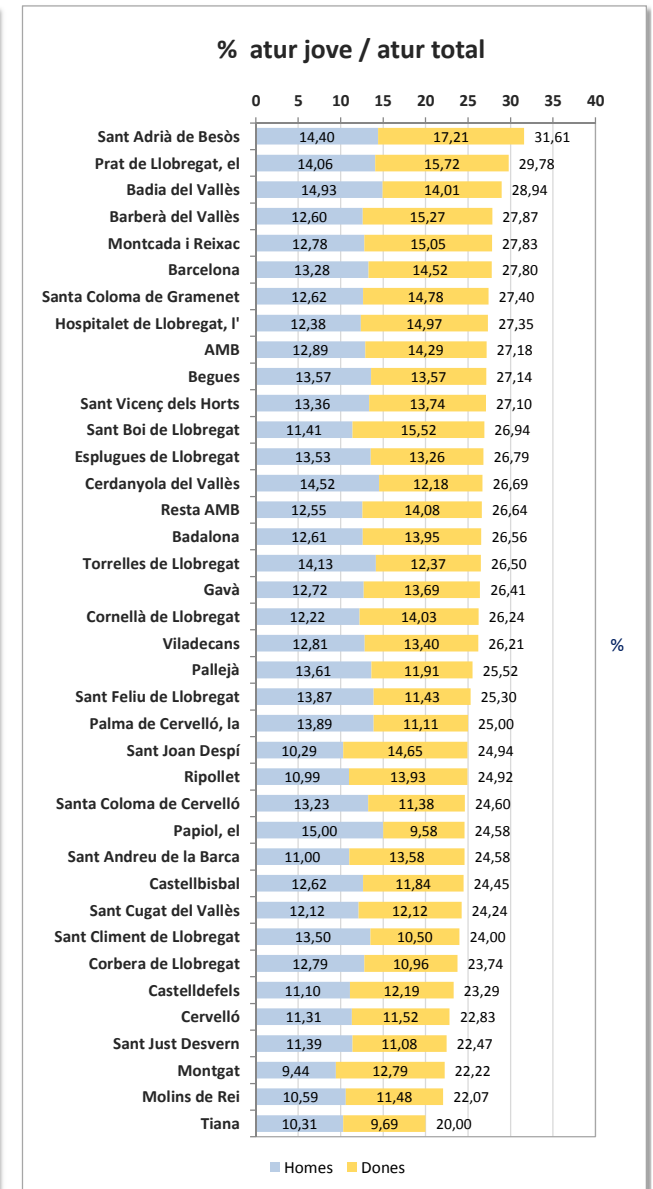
% atur jove / atur total

0 5 10 15 20 25 30 35 40

| | Homes | Dones | Total |
|---|---|---|---|
| Sant Adrià de Besòs | 14,40 | 17,21 | 31,61 |
| Prat de Llobregat, el | 14,06 | 15,72 | 29,78 |
| Badia del Vallès | 14,93 | 14,01 | 28,94 |
| Barberà del Vallès | 12,60 | 15,27 | 27,87 |
| Montcada i Reixac | 12,78 | 15,05 | 27,83 |
| Barcelona | 13,28 | 14,52 | 27,80 |
| Santa Coloma de Gramenet | 12,62 | 14,78 | 27,40 |
| Hospitalet de Llobregat, l' | 12,38 | 14,97 | 27,35 |
| AMB | 12,89 | 14,29 | 27,18 |
| Begues | 13,57 | 13,57 | 27,14 |
| Sant Vicenç dels Horts | 13,36 | 13,74 | 27,10 |
| Sant Boi de Llobregat | 11,41 | 15,52 | 26,94 |
| Esplugues de Llobregat | 13,53 | 13,26 | 26,79 |
| Cerdanyola del Vallès | 14,52 | 12,18 | 26,69 |
| Resta AMB | 12,55 | 14,08 | 26,64 |
| Badalona | 12,61 | 13,95 | 26,56 |
| Torrelles de Llobregat | 14,13 | 12,37 | 26,50 |
| Gavà | 12,72 | 13,69 | 26,41 |
| Cornellà de Llobregat | 12,22 | 14,03 | 26,24 |
| Viladecans | 12,81 | 13,40 | 26,21 |
| Pallejà | 13,61 | 11,91 | 25,52 |
| Sant Feliu de Llobregat | 13,87 | 11,43 | 25,30 |
| Palma de Cervelló, la | 13,89 | 11,11 | 25,00 |
| Sant Joan Despí | 10,29 | 14,65 | 24,94 |
| Ripollet | 10,99 | 13,93 | 24,92 |
| Santa Coloma de Cervelló | 13,23 | 11,38 | 24,60 |
| Papiol, el | 15,00 | 9,58 | 24,58 |
| Sant Andreu de la Barca | 11,00 | 13,58 | 24,58 |
| Castellbisbal | 12,62 | 11,84 | 24,45 |
| Sant Cugat del Vallès | 12,12 | 12,12 | 24,24 |
| Sant Climent de Llobregat | 13,50 | 10,50 | 24,00 |
| Corbera de Llobregat | 12,79 | 10,96 | 23,74 |
| Castelldefels | 11,10 | 12,19 | 23,29 |
| Cervelló | 11,31 | 11,52 | 22,83 |
| Sant Just Desvern | 11,39 | 11,08 | 22,47 |
| Montgat | 9,44 | 12,79 | 22,22 |
| Molins de Rei | 10,59 | 11,48 | 22,07 |
| Tiana | 10,31 | 9,69 | 20,00 |

%

Homes Dones